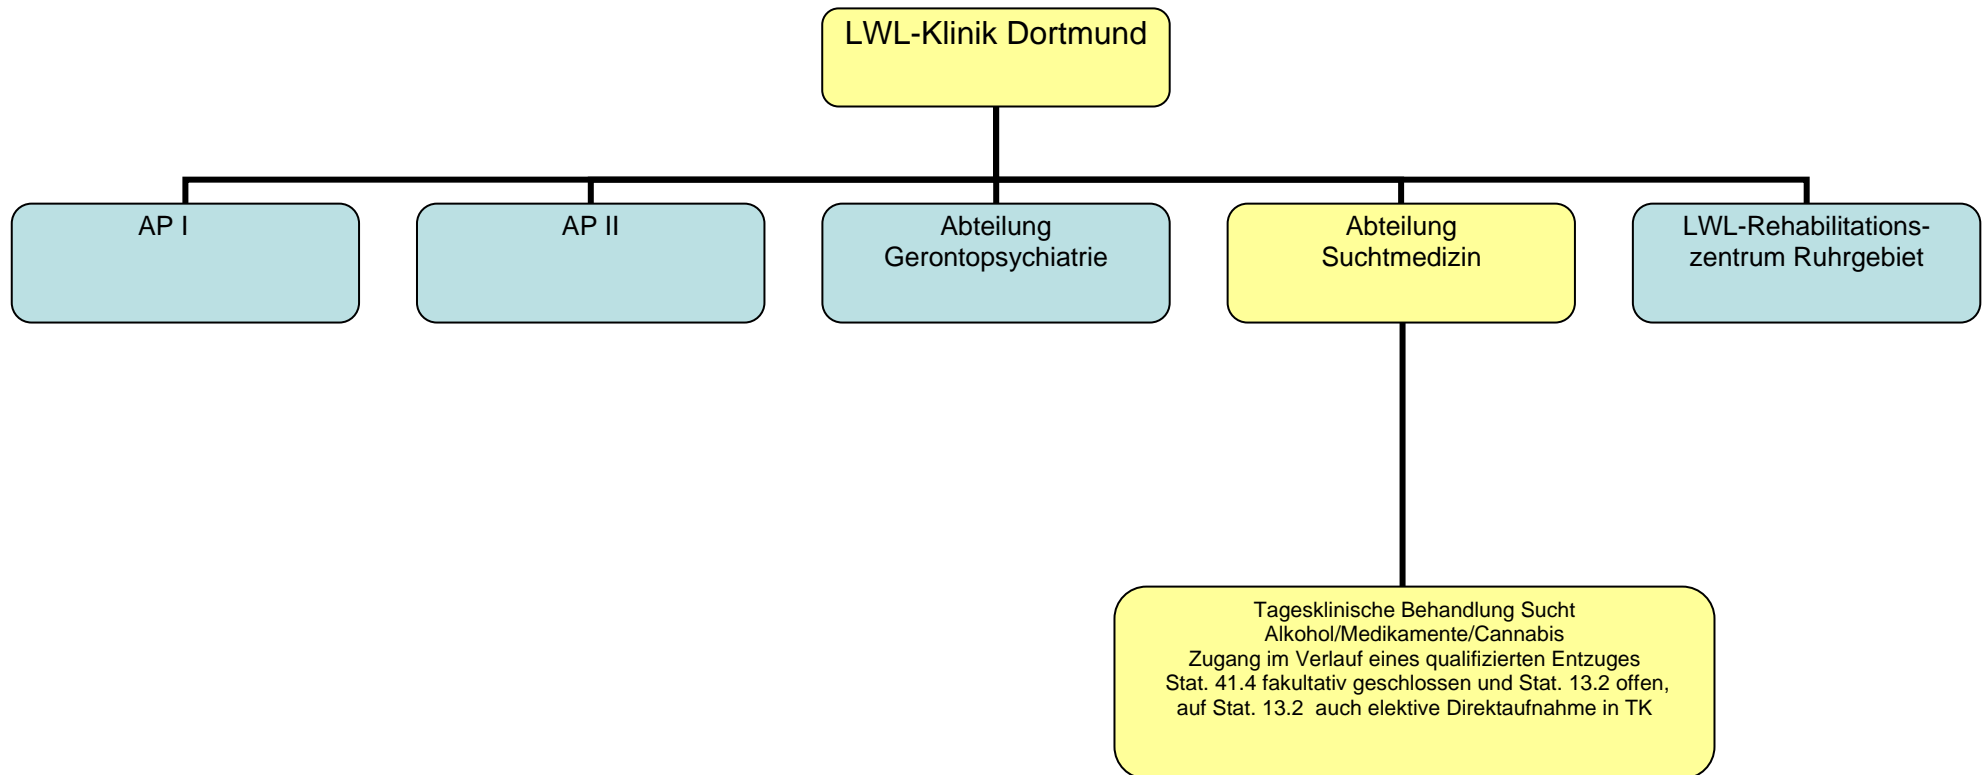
LWL-Klinik Dortmund

AP I

AP II

Abteilung Gerontopsychiatrie

Abteilung Suchtmedizin

LWL-Rehabilitationszentrum Ruhrgebiet

Tagesklinische Behandlung Sucht
Alkohol/Medikamente/Cannabis
Zugang im Verlauf eines qualifizierten Entzuges
Stat. 41.4 fakultativ geschlossen und Stat. 13.2 offen,
auf Stat. 13.2 auch elektive Direktaufnahme in TK